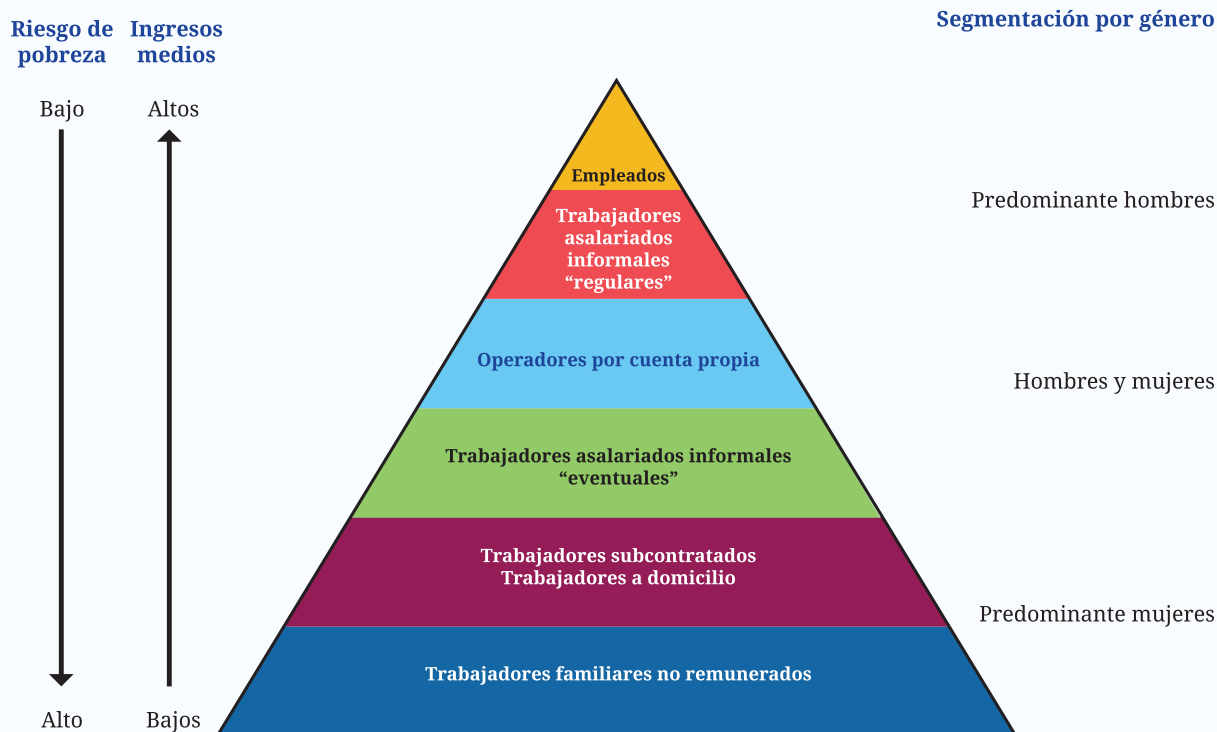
Riesgo de pobreza

Ingresos medios

Segmentación por género

Bajo

Altos

Empleados

Trabajadores asalariados informales “regulares”

Predominante hombres

Operadores por cuenta propia

Hombres y mujeres

Trabajadores asalariados informales “eventuales”

Trabajadores subcontratados
Trabajadores a domicilio

Predominante mujeres

Trabajadores familiares no remunerados

Alto

Bajos